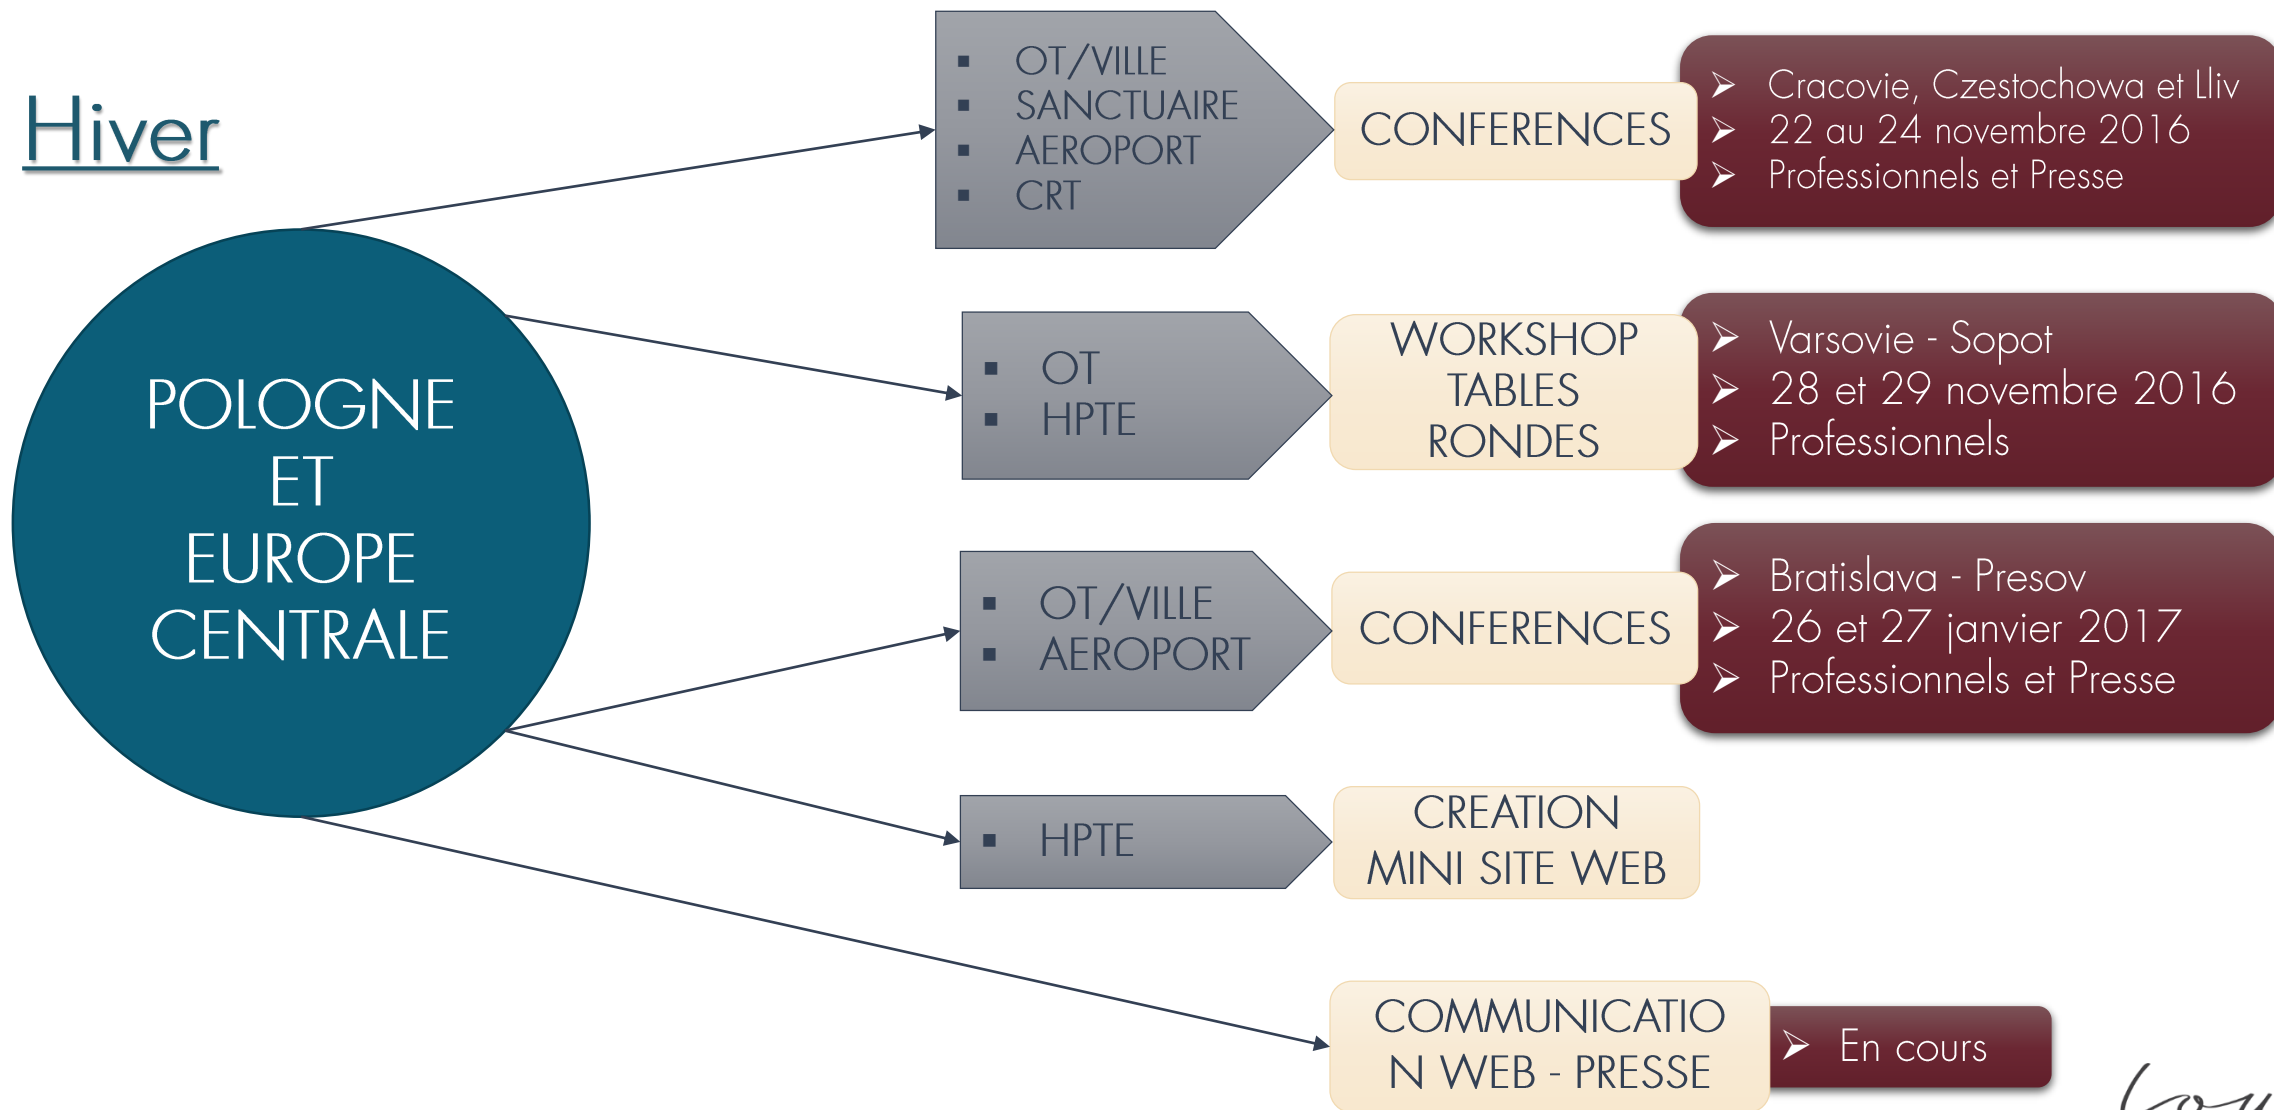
Hiver

POLOGNE ET EUROPE CENTRALE

▪ OT/VILLE
▪ SANCTUAIRE
▪ AEROPORT
▪ CRT

CONFERENCES

➢ Cracovie, Czestochowa et Lliv
➢ 22 au 24 novembre 2016
➢ Professionnels et Presse

▪ OT
▪ HPTE

WORKSHOP TABLES RONDES

➢ Varsovie - Sopot
➢ 28 et 29 novembre 2016
➢ Professionnels

▪ OT/VILLE
▪ AEROPORT

CONFERENCES

➢ Bratislava - Presov
➢ 26 et 27 janvier 2017
➢ Professionnels et Presse

▪ HPTE

CREATION MINI SITE WEB

COMMUNICATIO N WEB - PRESSE

➢ En cours

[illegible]